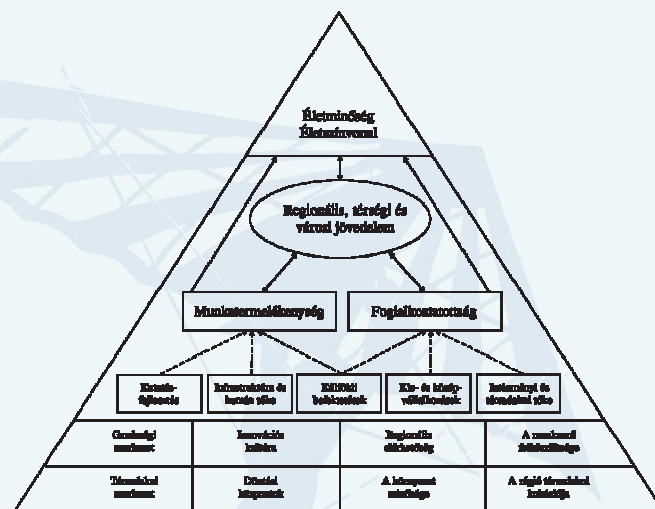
Életminőség
Életszínvonal

Regionális, térségi és városi jövedelem

Munkatermelékenység

Foglalkoztatottság

Kutatás-fejlesztés

Infrastruktúra és humán tőke

Külföldi befektetések

Kis- és középvállalkozások

Intézményi és társadalmi tőke

Gazdasági szerkezet

Innovációs kultúra

Regionális elérhetőség

A munkaerő felkészültsége

Társadalmi szerkezet

Döntési központok

A környezet minősége

A régió társadalmi kulturája